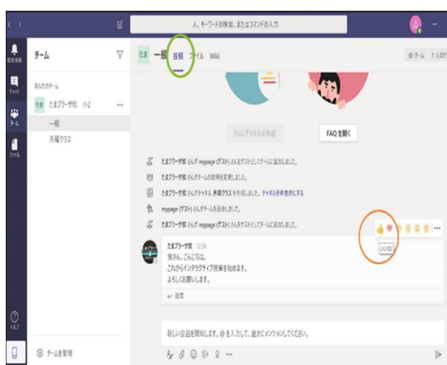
人、キーワードの検索、またはコマンドの入力

チーム

あなたのチーム

たま たまプラーザ校 小2

一般

月曜クラス

たま 一般 投稿 ファイル Wiki

チーム 1人のゲ

さらにチャネルを作成

FAQ を開く

たまプラーザ校 さんが mypage (ゲスト) さんをゲストとしてチームに追加しました。

たまプラーザ校 さんがチームの説明を変更しました。

たまプラーザ校 さんがチャネル 月曜クラス を作成しました。チャネルを非表示にする

mypage (ゲスト) さんがチームを去りました。

たまプラーザ校 さんが mypage (ゲスト) さんをゲストとしてチームに追加しました。

たまプラーザ校 12:59
皆さん、こんにちは。
これからインタラクティブ授業を始めます。
よろしくお願いします。

いいね

↩ 返信

新しい会話を開始します。@ を入力して、誰かにメンションしてください。

チームを管理

ヘルプ